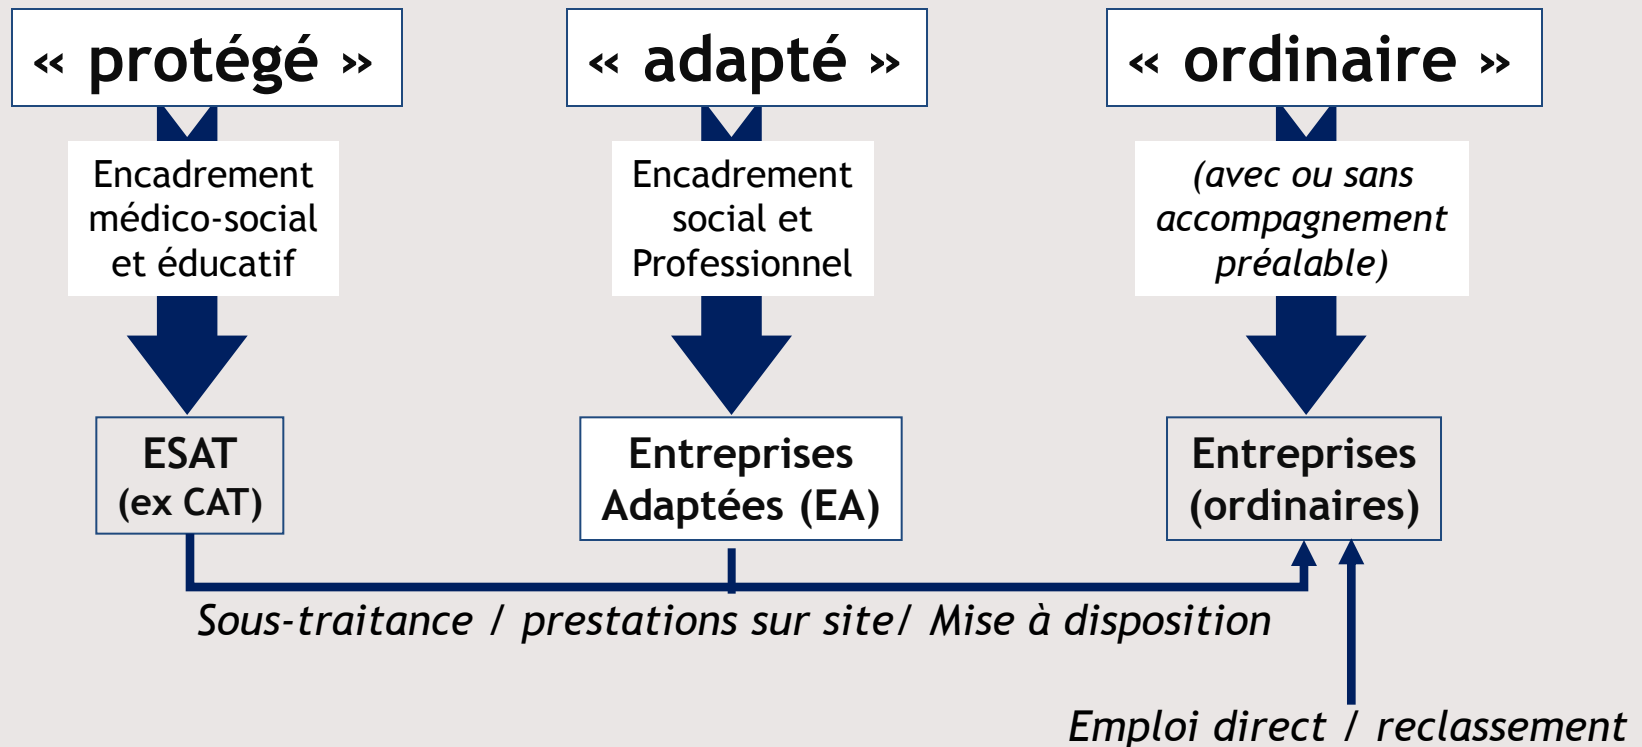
« protégé »

Encadrement médico-social et éducatif

ESAT (ex CAT)

« adapté »

Encadrement social et Professionnel

Entreprises Adaptées (EA)

« ordinaire »

(avec ou sans accompagnement préalable)

Entreprises (ordinaires)

Sous-traitance / prestations sur site/ Mise à disposition

Emploi direct / reclassement